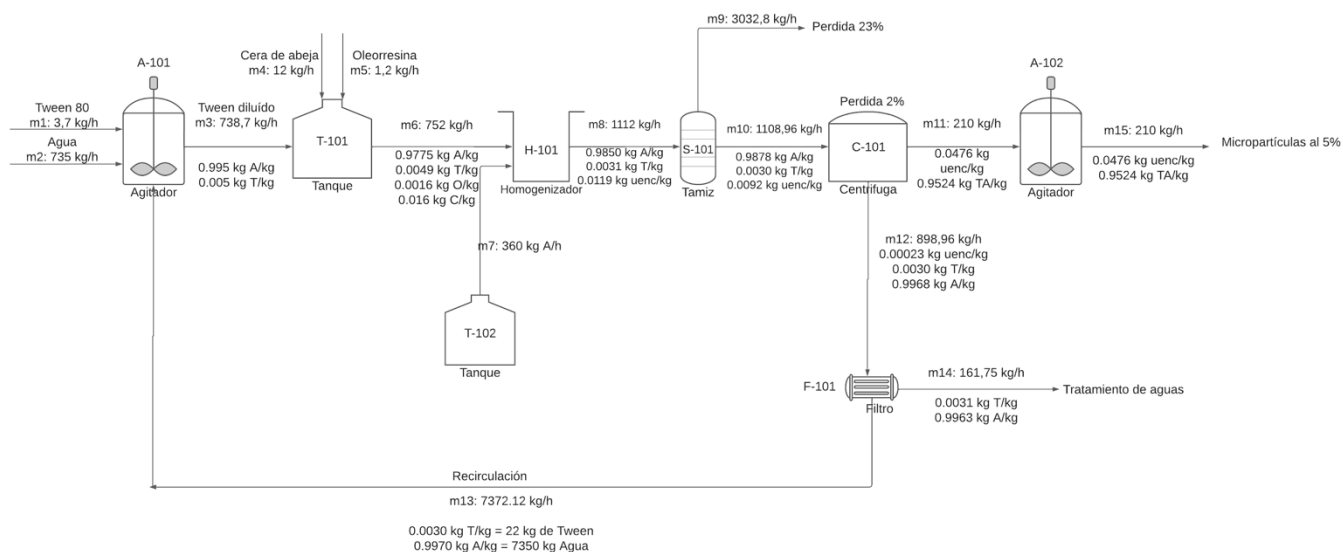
m9: 3032,8 kg/h
Perdida 23%

A-101
Tween 80
m1: 3,7 kg/h
Agua
m2: 735 kg/h
Agitador

Tween diluído
m3: 738,7 kg/h
0.995 kg A/kg
0.005 kg T/kg

Cera de abeja
m4: 12 kg/h
Oleorresina
m5: 1,2 kg/h
T-101
Tanque

m6: 752 kg/h
0.9775 kg A/kg
0.0049 kg T/kg
0.0016 kg O/kg
0.016 kg C/kg

H-101
Homogenizador

m7: 360 kg A/h
T-102
Tanque

m8: 1112 kg/h
0.9850 kg A/kg
0.0031 kg T/kg
0.0119 kg uenc/kg

S-101
Tamiz

m10: 1108,96 kg/h
0.9878 kg A/kg
0.0030 kg T/kg
0.0092 kg uenc/kg

Perdida 2%
C-101
Centrifuga

m11: 210 kg/h
0.0476 kg uenc/kg
0.9524 kg TA/kg

A-102
Agitador

m15: 210 kg/h
0.0476 kg uenc/kg
0.9524 kg TA/kg

Micropartículas al 5%

m12: 898,96 kg/h
0.00023 kg uenc/kg
0.0030 kg T/kg
0.9968 kg A/kg

F-101
Filtro

m14: 161,75 kg/h
0.0031 kg T/kg
0.9963 kg A/kg
Tratamiento de aguas

Recirculación
m13: 7372.12 kg/h

0.0030 kg T/kg = 22 kg de Tween
0.9970 kg A/kg = 7350 kg Agua